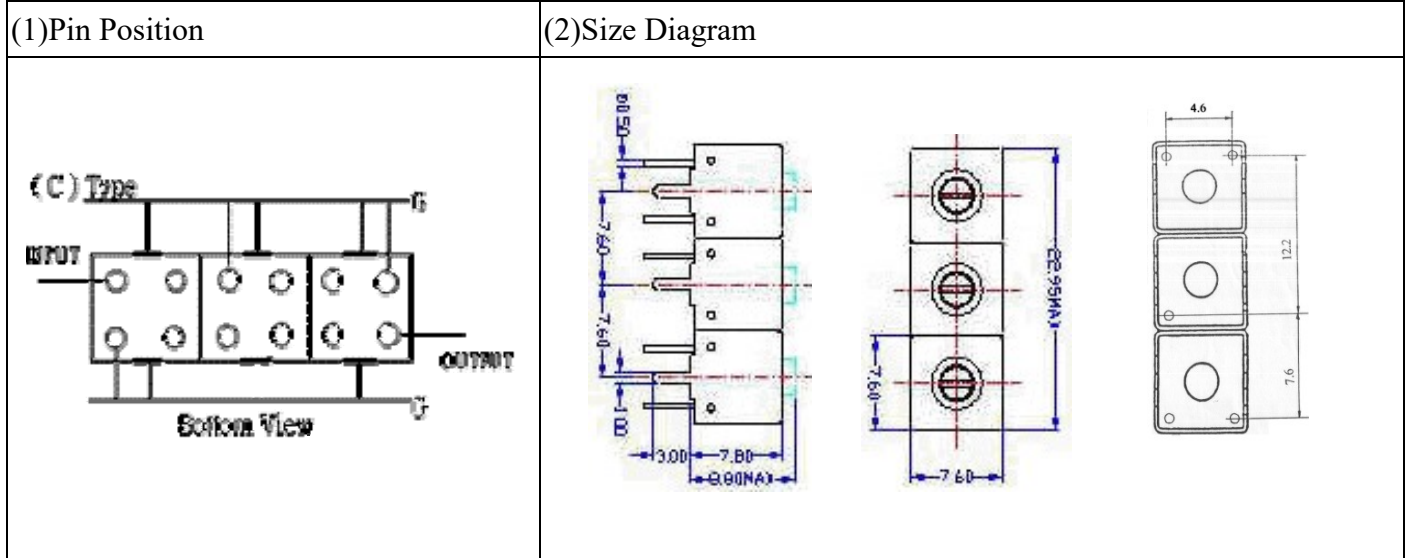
| (1)Pin Position | (2)Size Diagram |
|---|---|
| (C) Type<br>G<br>INPUT<br>OUTPUT<br>G<br>Bottom View | 0.50<br>7.60<br>7.60<br>1.00<br>3.00<br>7.80<br>8.80(MAX)<br>22.95(MAX)<br>7.60<br>7.60<br>4.6<br>12.2<br>7.6 |